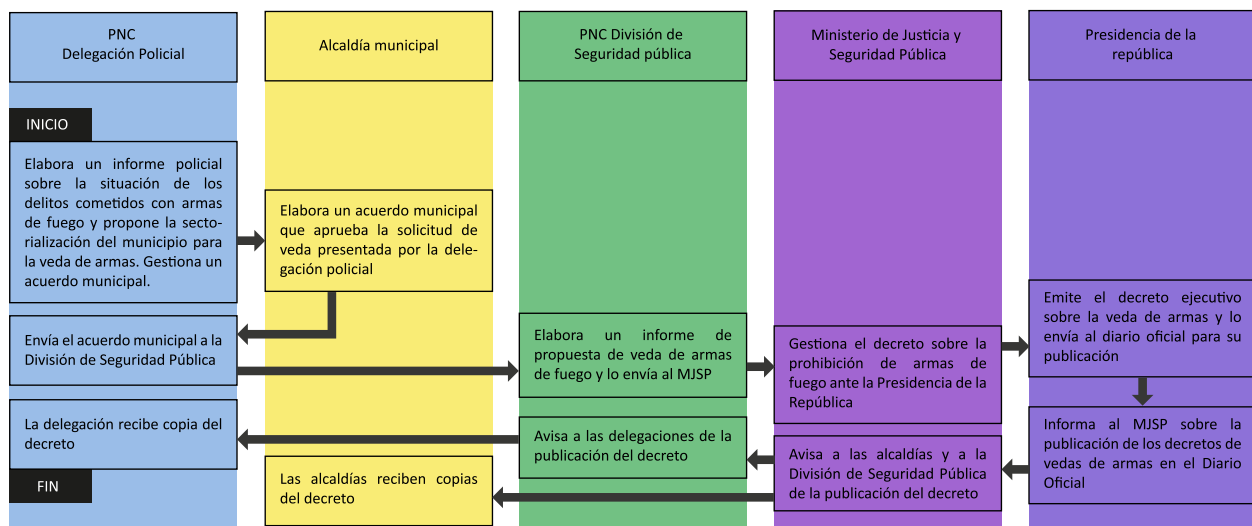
PNC
Delegación Policial

Alcaldía municipal

PNC División de Seguridad pública

Ministerio de Justicia y Seguridad Pública

Presidencia de la república

INICIO

Elabora un informe policial sobre la situación de los delitos cometidos con armas de fuego y propone la sectorialización del municipio para la veda de armas. Gestiona un acuerdo municipal.

Elabora un acuerdo municipal que aprueba la solicitud de veda presentada por la delegación policial

Envía el acuerdo municipal a la División de Seguridad Pública

Elabora un informe de propuesta de veda de armas de fuego y lo envía al MJSP

Gestiona el decreto sobre la prohibición de armas de fuego ante la Presidencia de la República

Emite el decreto ejecutivo sobre la veda de armas y lo envía al diario oficial para su publicación

Informa al MJSP sobre la publicación de los decretos de vedas de armas en el Diario Oficial

Avisa a las alcaldías y a la División de Seguridad Pública de la publicación del decreto

Avisa a las delegaciones de la publicación del decreto

La delegación recibe copia del decreto

Las alcaldías reciben copias del decreto

FIN